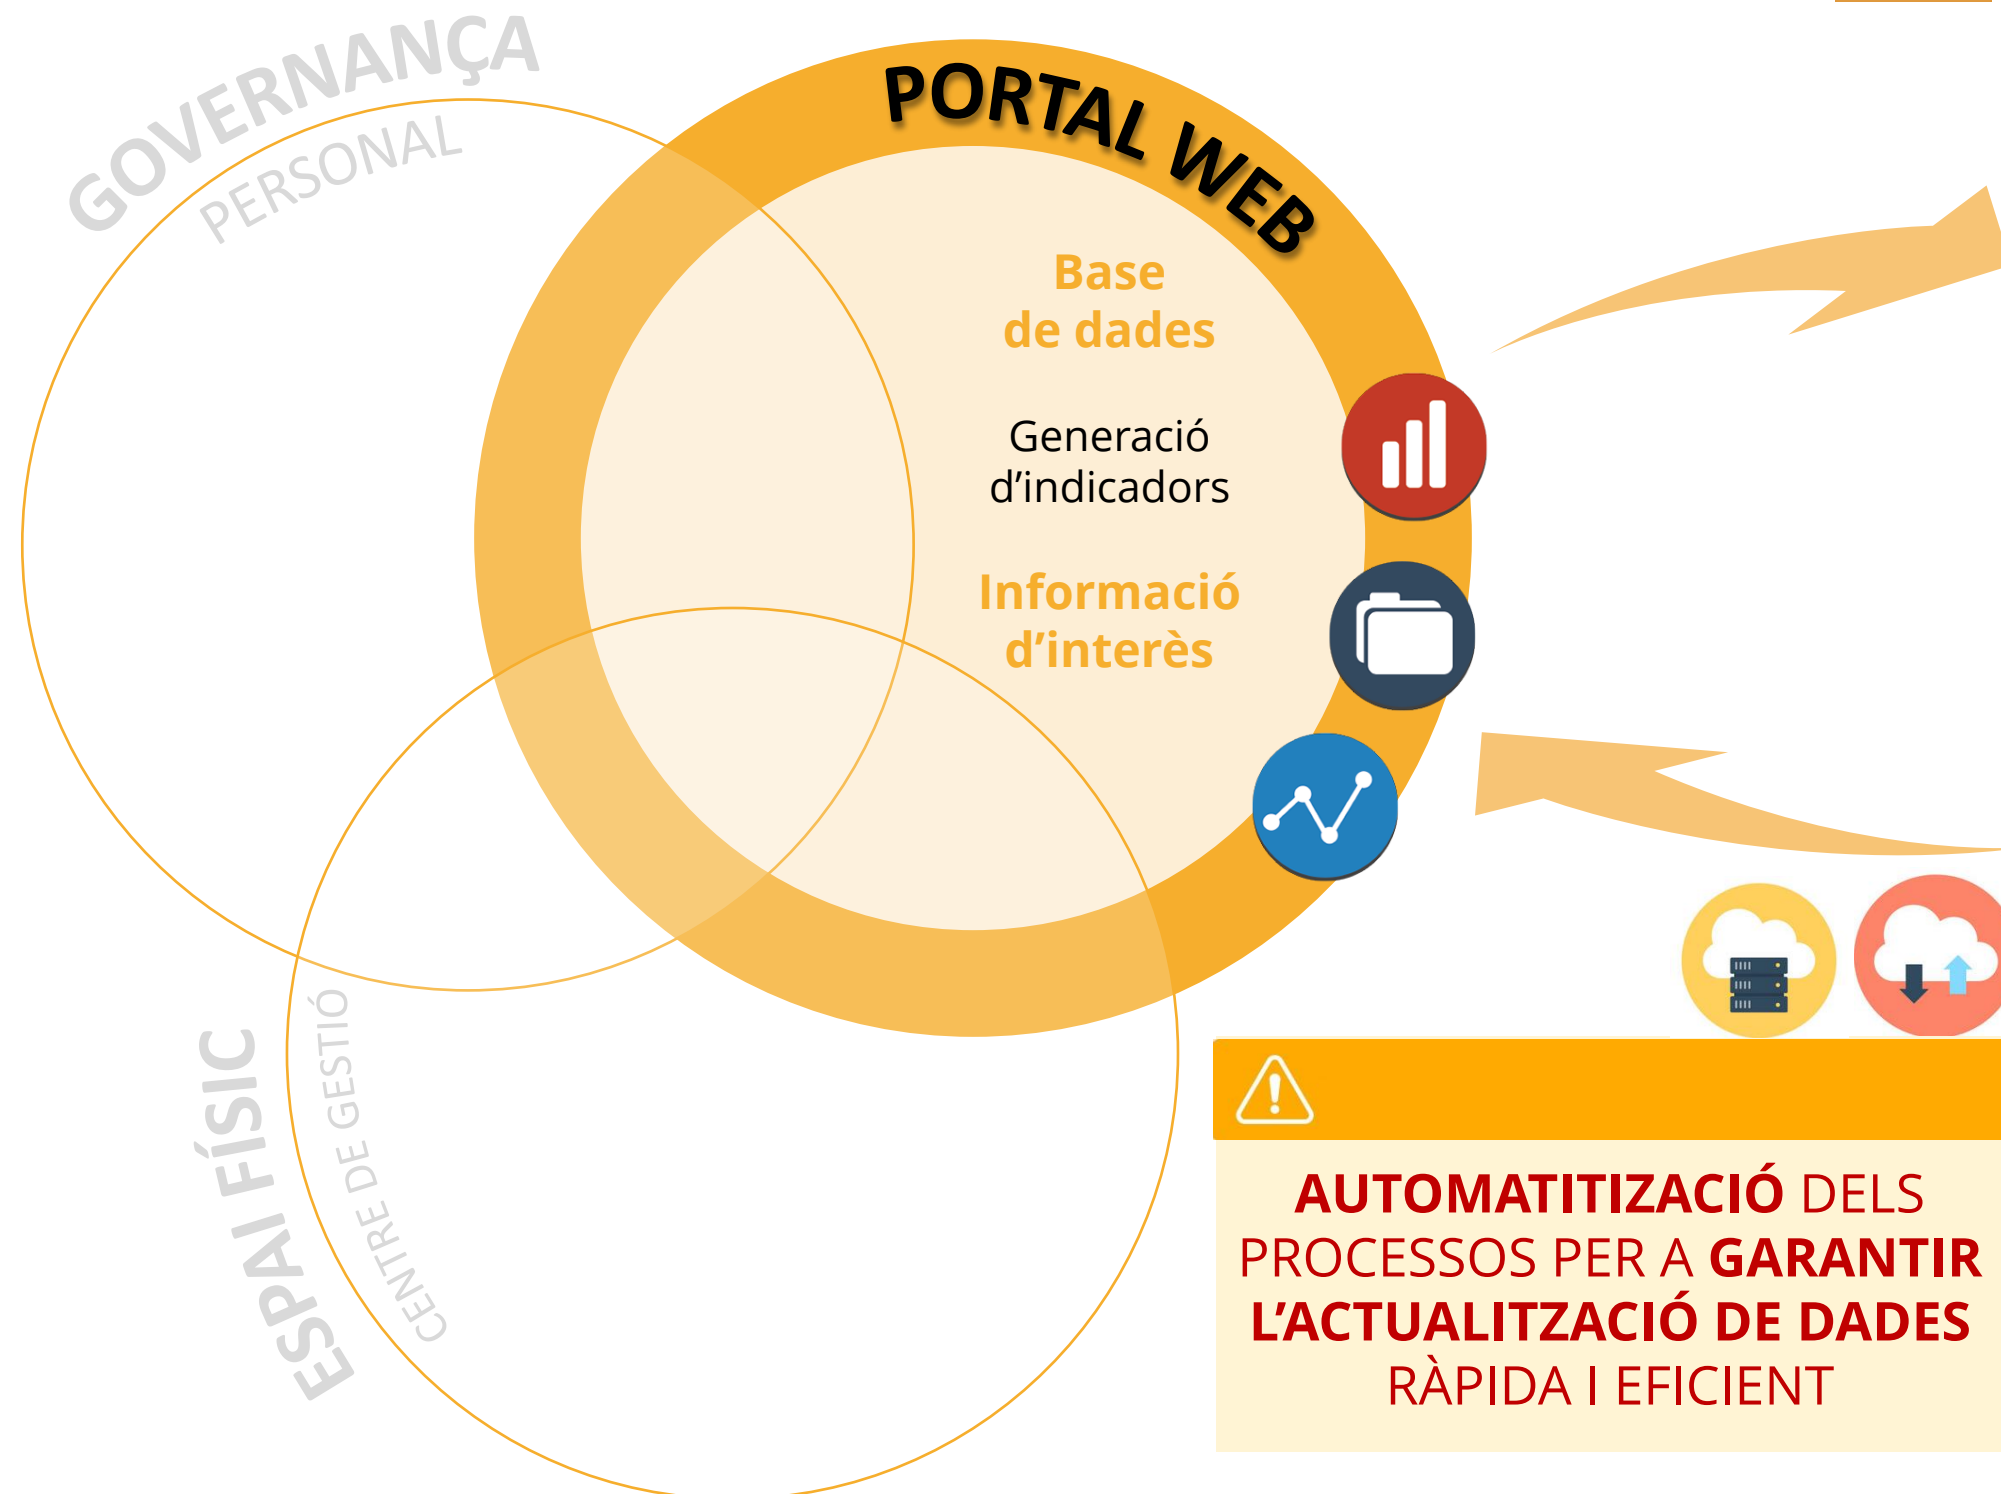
GOVERNANÇA
PERSONAL

PORTAL WEB

Base de dades

Generació d'indicadors

Informació d'interès

ESPAI FÍSIC
CENTRE DE GESTIÓ

AUTOMATITIZACIÓ DELS PROCESSOS PER A GARANTIR L'ACTUALITZACIÓ DE DADES RÀPIDA I EFICIENT